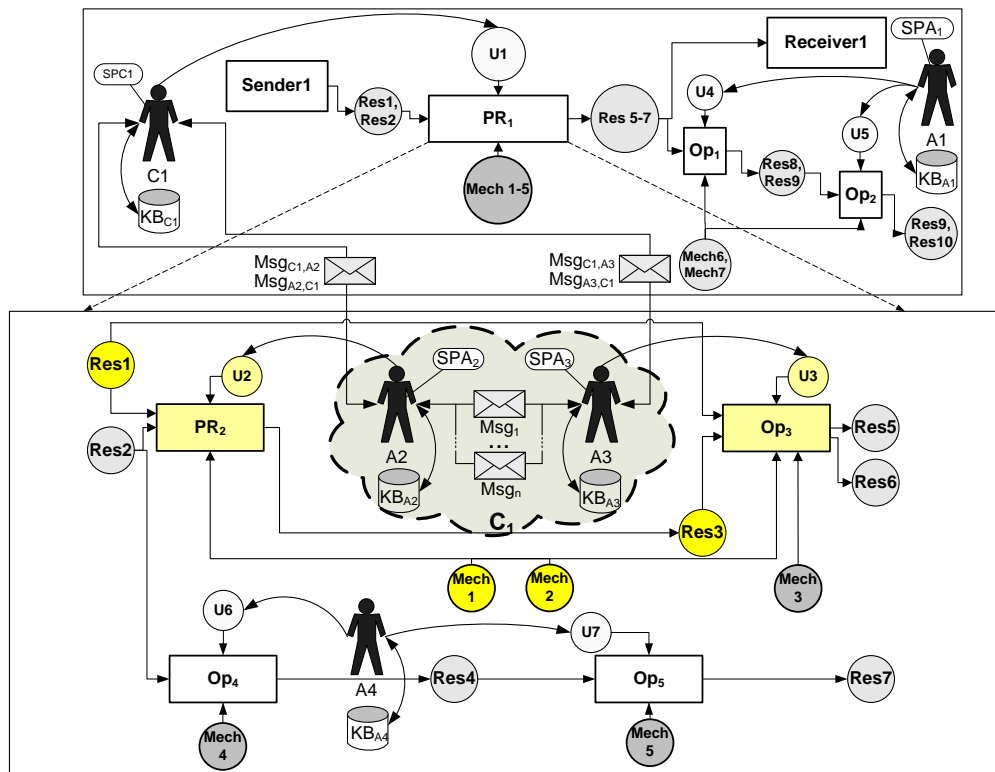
U1
Receiver1
SPA$_1$
SPC1
Sender1
Res1, Res2
PR$_1$
Res 5-7
U4
U5
C1
Op$_1$
A1
KB$_{C1}$
Mech 1-5
Res8, Res9
Op$_2$
KB$_{A1}$
Res9, Res10
Mech6, Mech7
Msg$_{C1,A2}$
Msg$_{A2,C1}$
Msg$_{C1,A3}$
Msg$_{A3,C1}$
Res1
U2
SPA$_2$
SPA$_3$
U3
PR$_2$
Op$_3$
Res5
Res2
Msg$_1$
...
A2
A3
Msg$_n$
Res6
KB$_{A2}$
KB$_{A3}$
C$_1$
Res3
Mech 1
Mech 2
Mech 3
U6
U7
Op$_4$
A4
Res4
Op$_5$
Res7
Mech 4
KB$_{A4}$
Mech 5